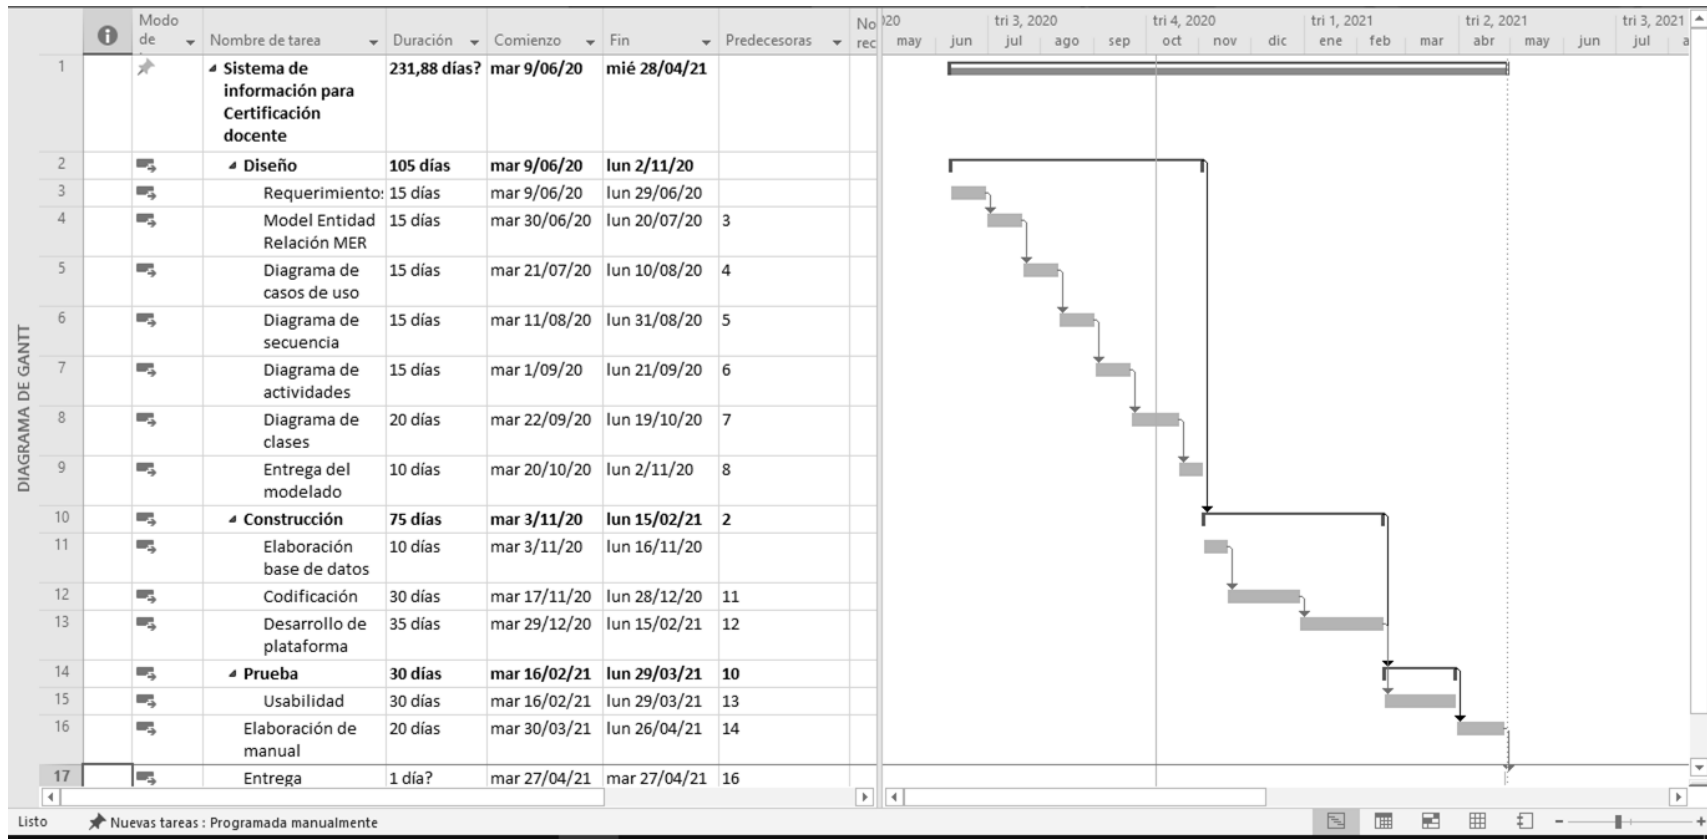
DIAGRAMA DE GANTT

| | | Modo de | Nombre de tarea | Duración | Comienzo | Fin | Predecesoras | No rec |
|---|---|---|---|---|---|---|---|---|
| 1 | | | Sistema de información para Certificación docente | 231,88 días? | mar 9/06/20 | mié 28/04/21 | | |
| 2 | | | Diseño | 105 días | mar 9/06/20 | lun 2/11/20 | | |
| 3 | | | Requerimiento: | 15 días | mar 9/06/20 | lun 29/06/20 | | |
| 4 | | | Model Entidad Relación MER | 15 días | mar 30/06/20 | lun 20/07/20 | 3 | |
| 5 | | | Diagrama de casos de uso | 15 días | mar 21/07/20 | lun 10/08/20 | 4 | |
| 6 | | | Diagrama de secuencia | 15 días | mar 11/08/20 | lun 31/08/20 | 5 | |
| 7 | | | Diagrama de actividades | 15 días | mar 1/09/20 | lun 21/09/20 | 6 | |
| 8 | | | Diagrama de clases | 20 días | mar 22/09/20 | lun 19/10/20 | 7 | |
| 9 | | | Entrega del modelado | 10 días | mar 20/10/20 | lun 2/11/20 | 8 | |
| 10 | | | Construcción | 75 días | mar 3/11/20 | lun 15/02/21 | 2 | |
| 11 | | | Elaboración base de datos | 10 días | mar 3/11/20 | lun 16/11/20 | | |
| 12 | | | Codificación | 30 días | mar 17/11/20 | lun 28/12/20 | 11 | |
| 13 | | | Desarrollo de plataforma | 35 días | mar 29/12/20 | lun 15/02/21 | 12 | |
| 14 | | | Prueba | 30 días | mar 16/02/21 | lun 29/03/21 | 10 | |
| 15 | | | Usabilidad | 30 días | mar 16/02/21 | lun 29/03/21 | 13 | |
| 16 | | | Elaboración de manual | 20 días | mar 30/03/21 | lun 26/04/21 | 14 | |
| 17 | | | Entrega | 1 día? | mar 27/04/21 | mar 27/04/21 | 16 | |

)20 tri 3, 2020 tri 4, 2020 tri 1, 2021 tri 2, 2021 tri 3, 2021
may jun jul ago sep oct nov dic ene feb mar abr may jun jul a

Listo Nuevas tareas : Programada manualmente